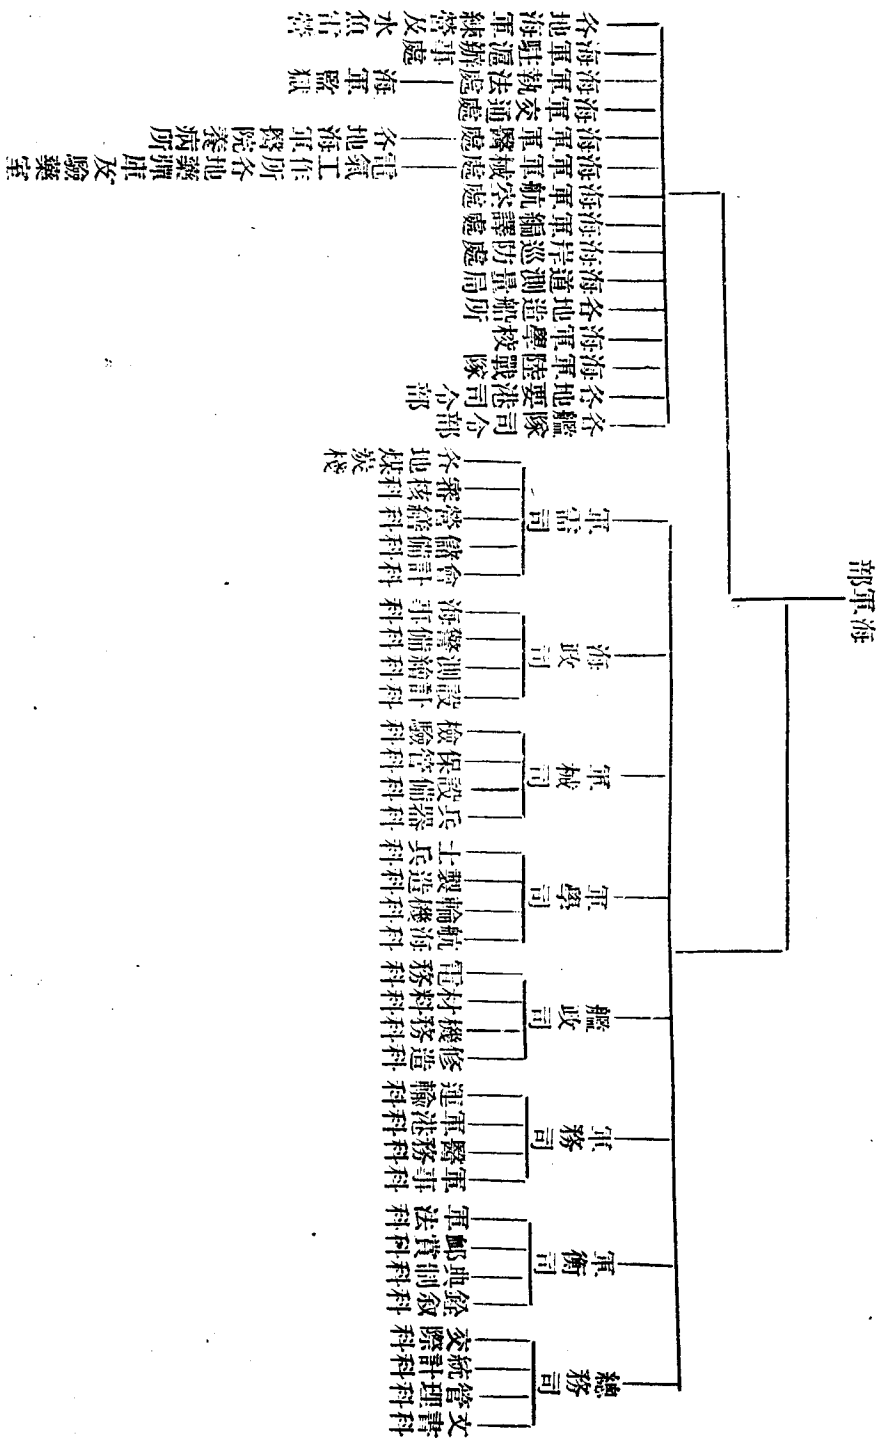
海軍部

總務司
文書科
管理科
統計科
交際科

軍衡司
銓敘科
典制科
郵賞科
軍法科

軍務司
軍事科
醫務科
港務科
運輸科

艦政司
修造科
機務科
材料科
電務科

軍學司
航海科
輪機科
製造科
工兵科

軍械司
兵器科
設備科
保管科
檢驗科

海政司
設計科
測繪科
警備科
海事科

軍需司
會計科
儲備科
營繕科
審核科
各地煤科

各艦隊
各海軍地方軍港司令部
海軍要港司令部
海軍陸戰隊
海軍學校
海軍造船所
海軍測量局
海軍巡防處
海軍編譯處
海軍航空處
海軍軍械處
海軍交通處
海駐執法處
軍港遞拔處
地方各辦事處及各處
各海軍
各港工作所
海軍醫院及各地病院
水魚雷營
各海軍監獄
海軍療養所
各軍械庫及試驗室